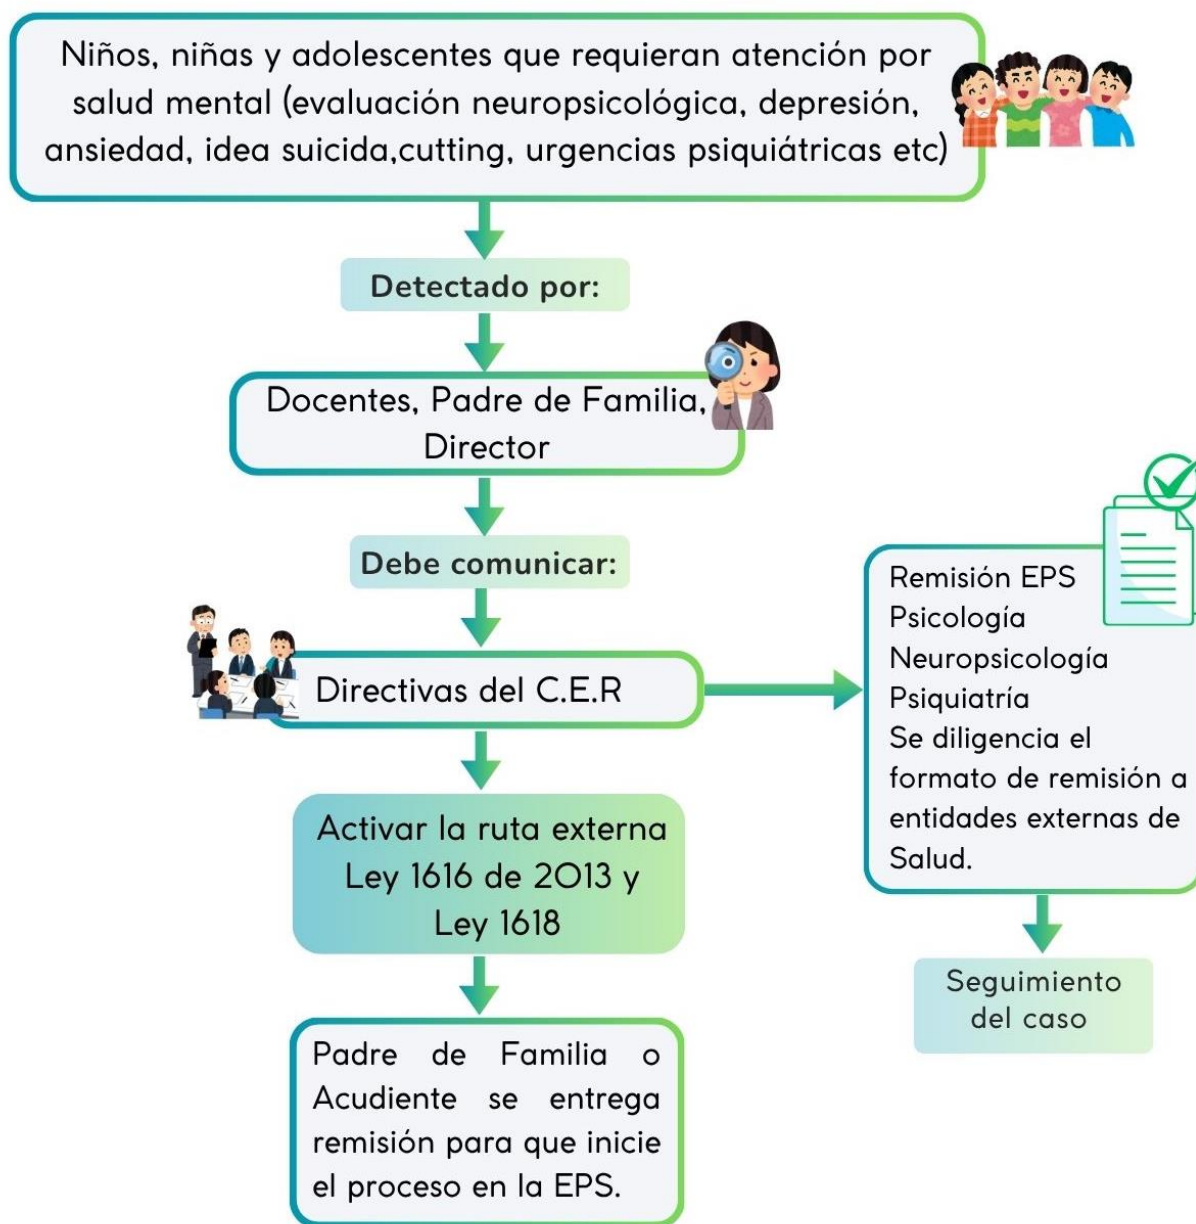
Niños, niñas y adolescentes que requieran atención por salud mental (evaluación neuropsicológica, depresión, ansiedad, idea suicida,cutting, urgencias psiquiátricas etc)

Detectado por:

Docentes, Padre de Familia, Director

Debe comunicar:

Directivas del C.E.R

Activar la ruta externa Ley 1616 de 2013 y Ley 1618

Padre de Familia o Acudiente se entrega remisión para que inicie el proceso en la EPS.

Remisión EPS
Psicología
Neuropsicología
Psiquiatría
Se diligencia el formato de remisión a entidades externas de Salud.

Seguimiento del caso